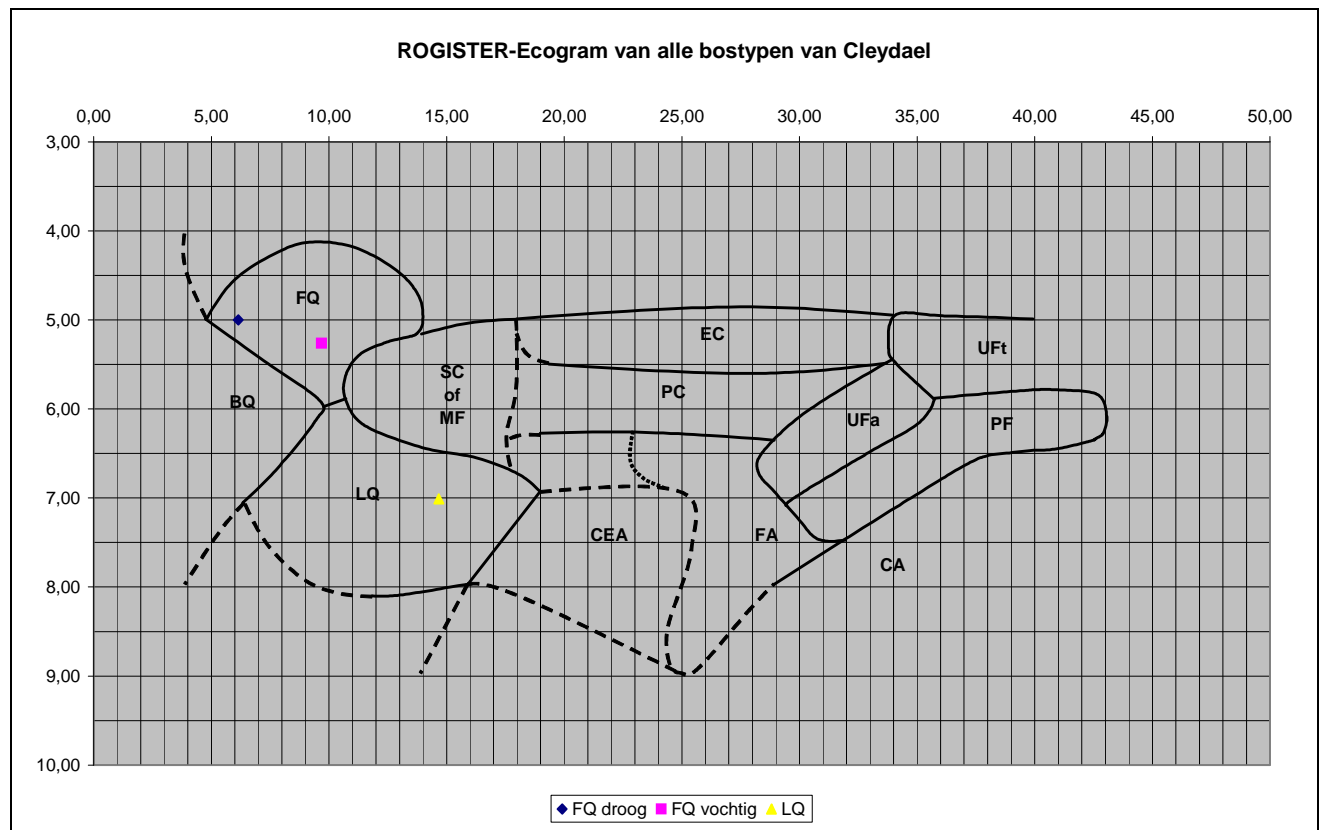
ROGISTER-Ecogram van alle bostypen van Cleydael

0,00 5,00 10,00 15,00 20,00 25,00 30,00 35,00 40,00 45,00 50,00

3,00
4,00
5,00
6,00
7,00
8,00
9,00
10,00

FQ
BQ
SC of MF
LQ
EC
PC
UFt
UFa
PF
CEA
FA
CA

◆ FQ droog ■ FQ vochtig ▲ LQ